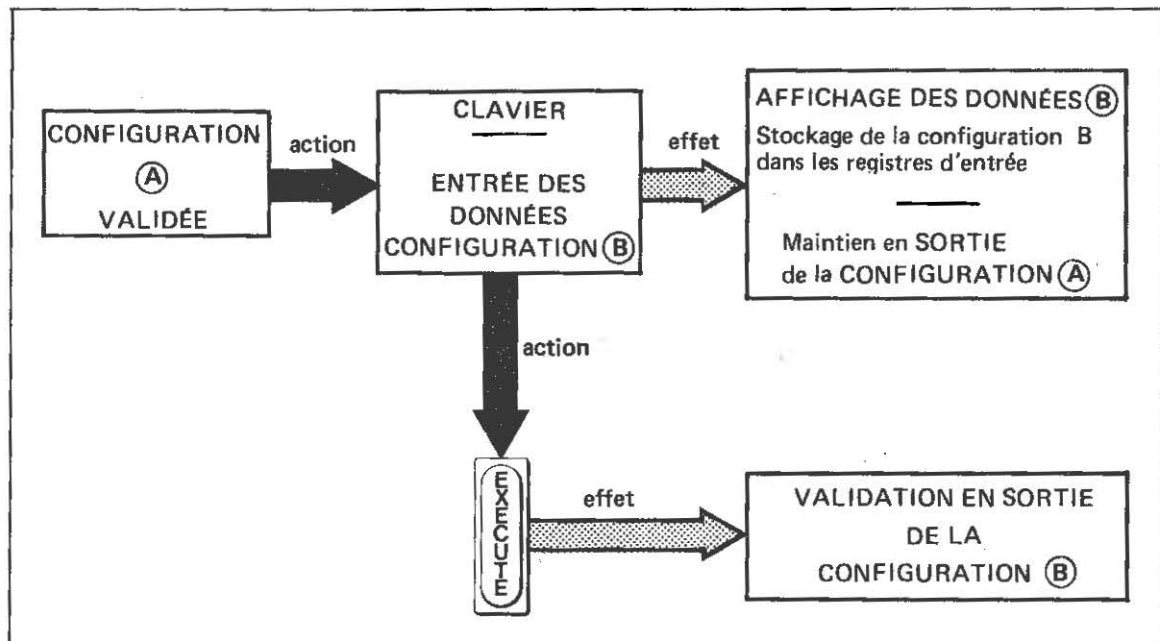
CONFIGURATION
Ⓐ
VALIDÉE

action

CLAVIER

ENTRÉE DES DONNÉES CONFIGURATION Ⓑ

effet

AFFICHAGE DES DONNÉES Ⓑ
Stockage de la configuration B dans les registres d'entrée

Maintien en SORTIE de la CONFIGURATION Ⓐ

action

EXECUTE

effet

VALIDATION EN SORTIE DE LA CONFIGURATION Ⓑ